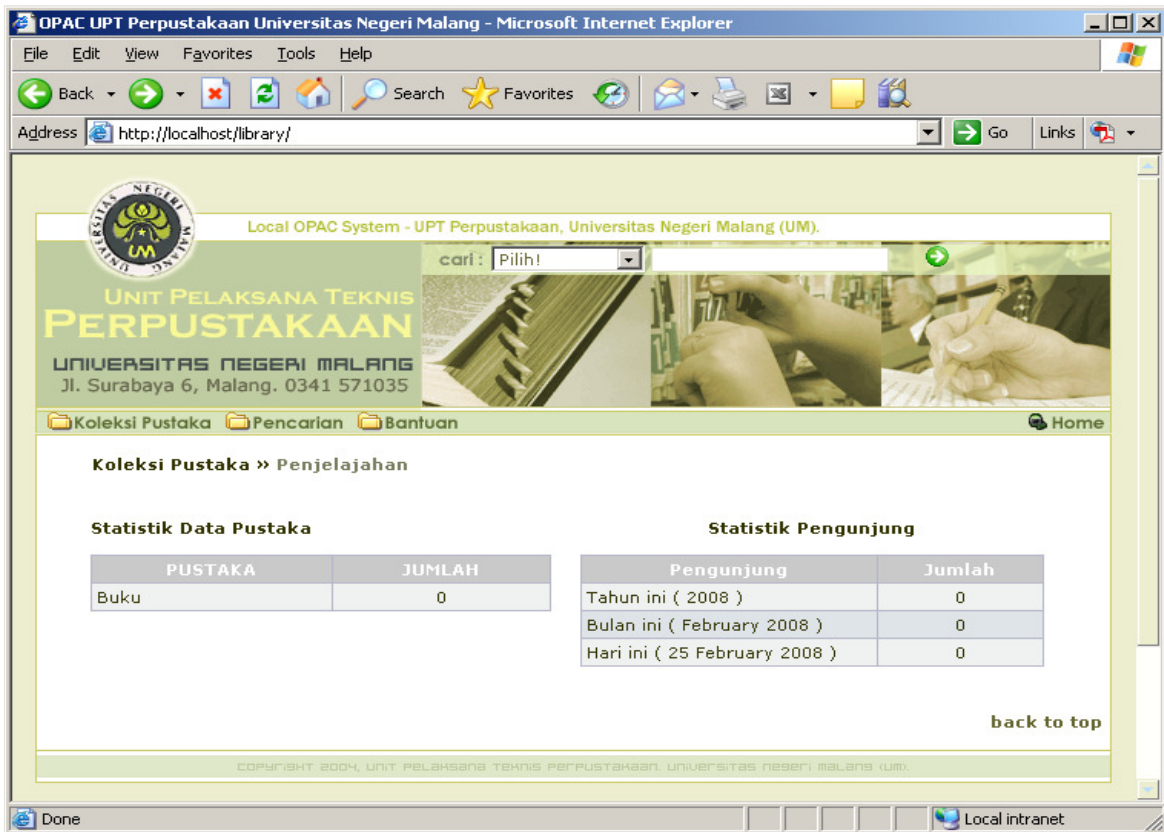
OPAC UPT Perpustakaan Universitas Negeri Malang - Microsoft Internet Explorer

File Edit View Favorites Tools Help

Back Search Favorites

Address http://localhost/library/ Go Links

UNIVERSITAS NEGERI MALANG UM

Local OPAC System - UPT Perpustakaan, Universitas Negeri Malang (UM).

cari : Pilih!

UNIT PELAKSANA TEKNIS
PERPUSTAKAAN
UNIVERSITAS NEGERI MALANG
Jl. Surabaya 6, Malang. 0341 571035

Koleksi Pustaka Pencarian Bantuan Home

Koleksi Pustaka » Penjelajahan

Statistik Data Pustaka

| PUSTAKA | JUMLAH |
|---|---|
| Buku | 0 |

Statistik Pengunjung

| Pengunjung | Jumlah |
|---|---|
| Tahun ini ( 2008 ) | 0 |
| Bulan ini ( February 2008 ) | 0 |
| Hari ini ( 25 February 2008 ) | 0 |

back to top

COPYRIGHT 2004, UNIT PELAKSANA TEKNIS PERPUSTAKAAN, UNIVERSITAS NEGERI MALANG (UM).

Done Local intranet